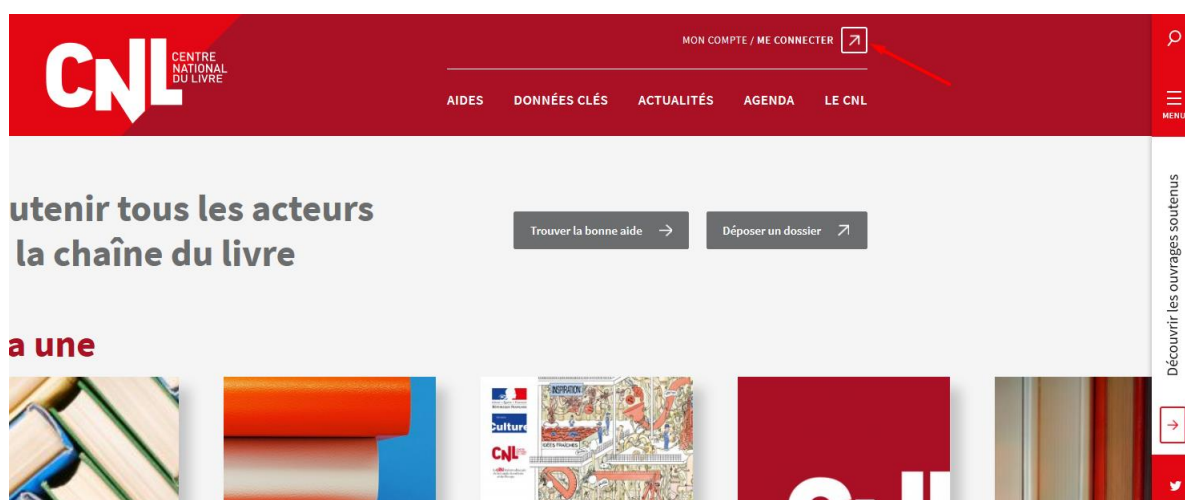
CNL CENTRE NATIONAL DU LIVRE

MON COMPTE / ME CONNECTER

AIDES DONNÉES CLÉS ACTUALITÉS AGENDA LE CNL

MENU

utenir tous les acteurs
la chaîne du livre

Trouver la bonne aide

Déposer un dossier

Découvrir les ouvrages soutenus

a une

INSPIRATION

Culture

CNL

IDÉES FRAÎCHES